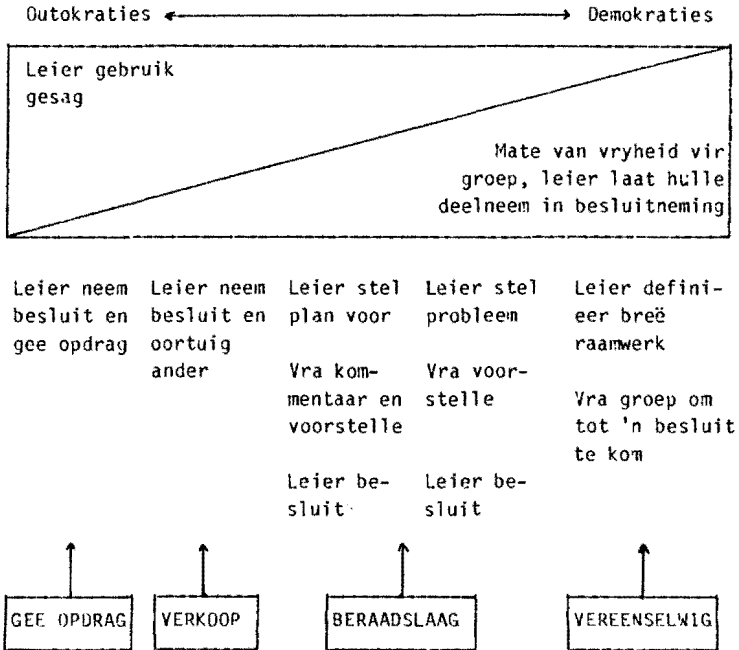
Outokraties ←→ Demokraties

Leier gebruik gesag

Mate van vryheid vir groep, leier laat hulle deelneem in besluitneming

Leier neem besluit en gee opdrag

Leier neem besluit en oortuig ander

Leier stel plan voor

Vra kommentaar en voorstelle

Leier besluit

Leier stel probleem

Vra voorstelle

Leier besluit

Leier definieer breë raamwerk

Vra groep om tot 'n besluit te kom

GEE OPDRAG

VERKOOP

BERAADSLAAG

VEREENSELWIG